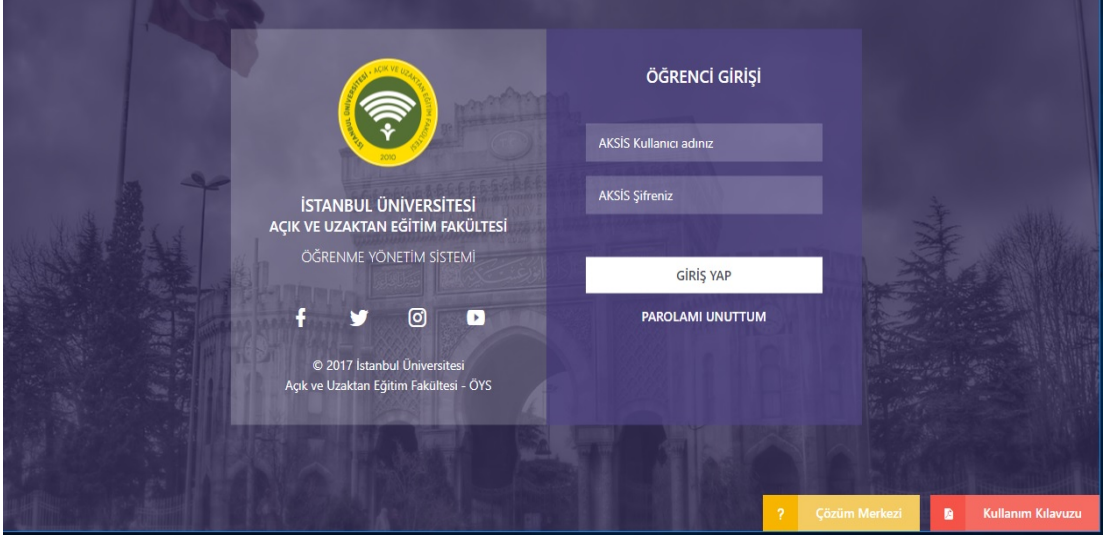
İSTANBUL ÜNİVERSİTESİ · AÇIK VE UZAKTAN EĞİTİM FAKÜLTESİ
2010

İSTANBUL ÜNİVERSİTESİ
AÇIK VE UZAKTAN EĞİTİM FAKÜLTESİ
ÖĞRENME YÖNETİM SİSTEMİ

© 2017 İstanbul Üniversitesi
Açık ve Uzaktan Eğitim Fakültesi - ÖYS

ÖĞRENCİ GİRİŞİ

AKSİS Kullanıcı adınız

AKSİS Şifreniz

GİRİŞ YAP

PAROLAMI UNUTTUM

? Çözüm Merkezi

Kullanım Kılavuzu